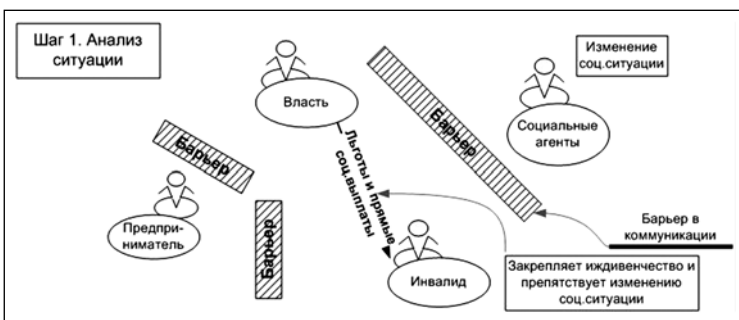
Шаг 1. Анализ ситуации

Власть

Изменение соц.ситуации

Барьер

Социальные агенты

Барьер

Льготы и прямые соц.выплаты

Предприниматель

Барьер

Барьер в коммуникации

Инвалид

Закрепляет иждивенчество и препятствует изменению соц.ситуации